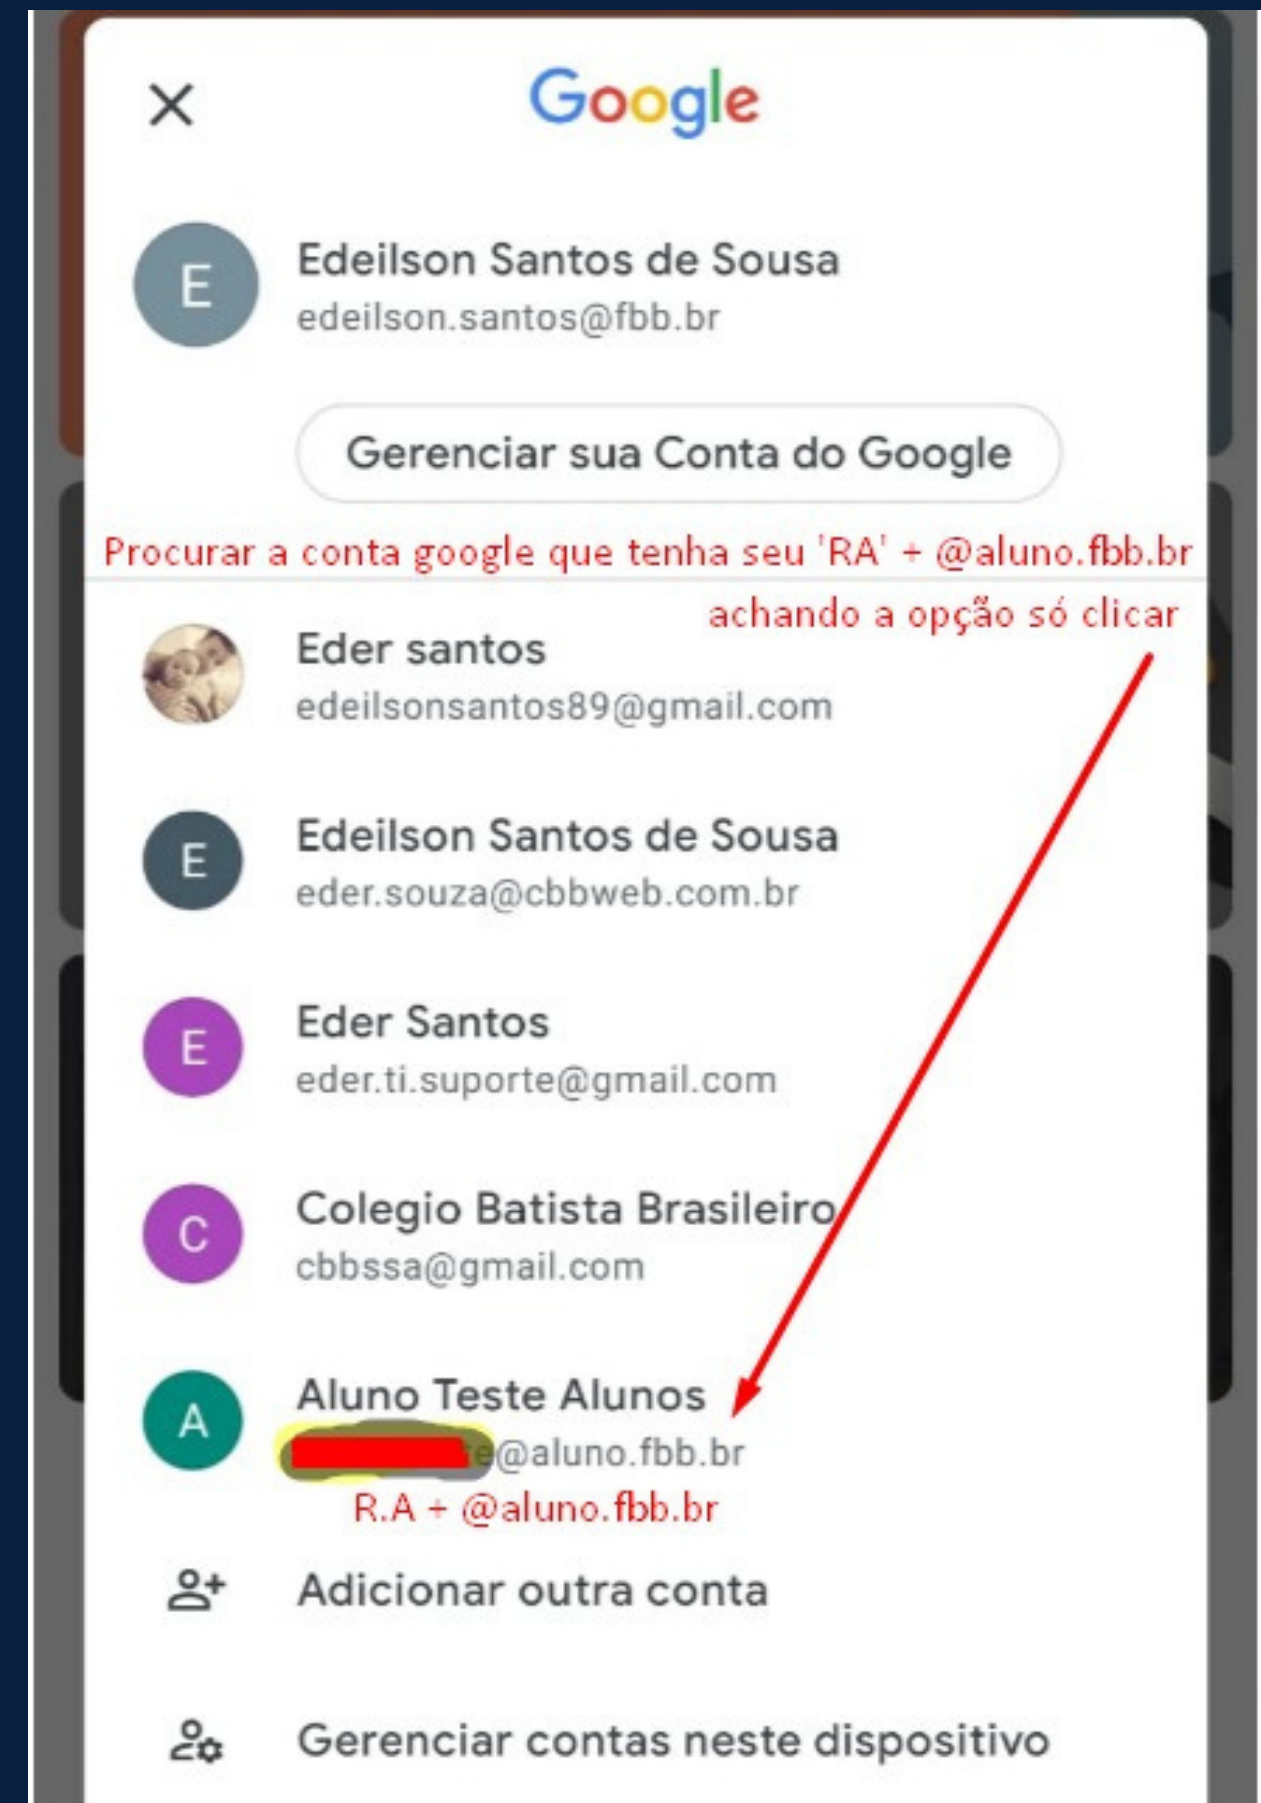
×

Google

E
Edeilson Santos de Sousa
edeilson.santos@fbb.br

Gerenciar sua Conta do Google

Procurar a conta google que tenha seu 'RA' + @aluno.fbb.br

achando a opção só clicar

Eder santos
edeilsonsantos89@gmail.com

E
Edeilson Santos de Sousa
eder.souza@cbbweb.com.br

E
Eder Santos
eder.ti.suporte@gmail.com

C
Colegio Batista Brasileiro
cbbssa@gmail.com

A
Aluno Teste Alunos
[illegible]e@aluno.fbb.br

R.A + @aluno.fbb.br

Adicionar outra conta

Gerenciar contas neste dispositivo